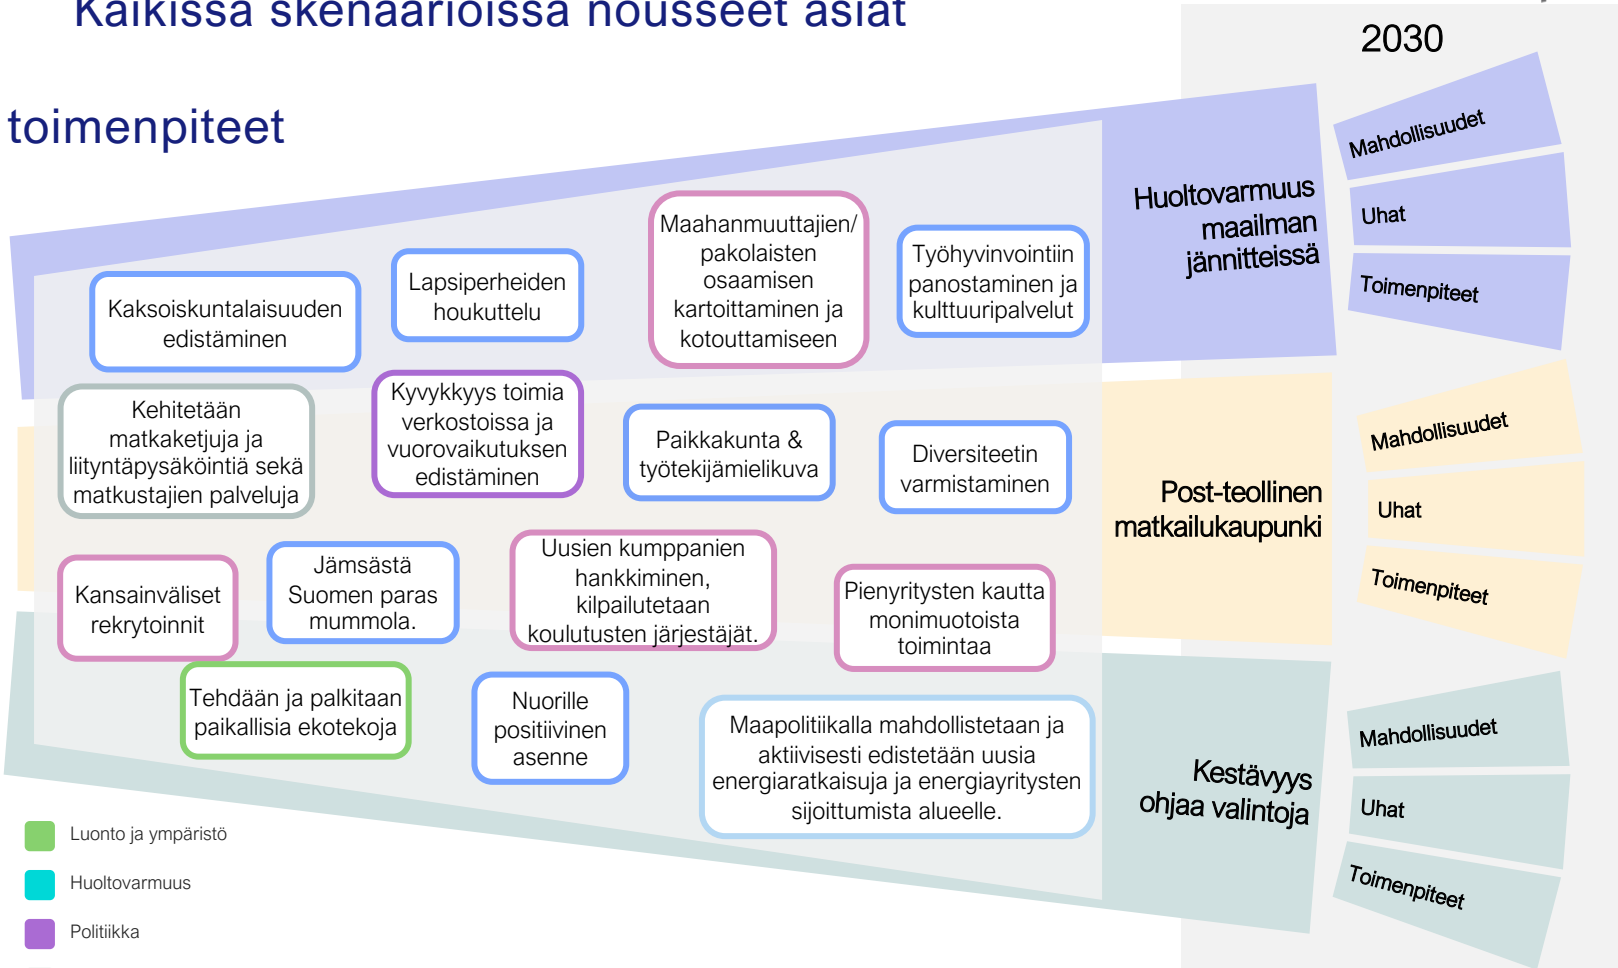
Kaikissa skenaarioissa nousseet asiat

toimenpiteet

2030

Kaksoiskuntalaisuuden edistäminen

Lapsiperheiden houkuttelu

Maahanmuuttajien/ pakolaisten osaamisen kartoittaminen ja kotouttamiseen

Työhyvinvointiin panostaminen ja kulttuuripalvelut

Huoltovarmuus maailman jännitteissä

Mahdollisuudet

Uhat

Toimenpiteet

Kehitetään matkaketjuja ja liityntäpysäköintiä sekä matkustajien palveluja

Kyvykkyys toimia verkostoissa ja vuorovaikutuksen edistäminen

Paikkakunta & työtekijämielikuva

Diversiteetin varmistaminen

Post-teollinen matkailukaupunki

Mahdollisuudet

Uhat

Toimenpiteet

Kansainväliset rekrytoinnit

Jämsästä Suomen paras mummola.

Uusien kumppanien hankkiminen, kilpailutetaan koulutusten järjestäjät.

Pienyritysten kautta monimuotoista toimintaa

Tehdään ja palkitaan paikallisia ekotekoja

Nuorille positiivinen asenne

Maapolitiikalla mahdollistetaan ja aktiivisesti edistetään uusia energiaratkaisuja ja energiayritysten sijoittumista alueelle.

Kestävyys ohjaa valintoja

Mahdollisuudet

Uhat

Toimenpiteet

Luonto ja ympäristö

Huoltovarmuus

Politiikka